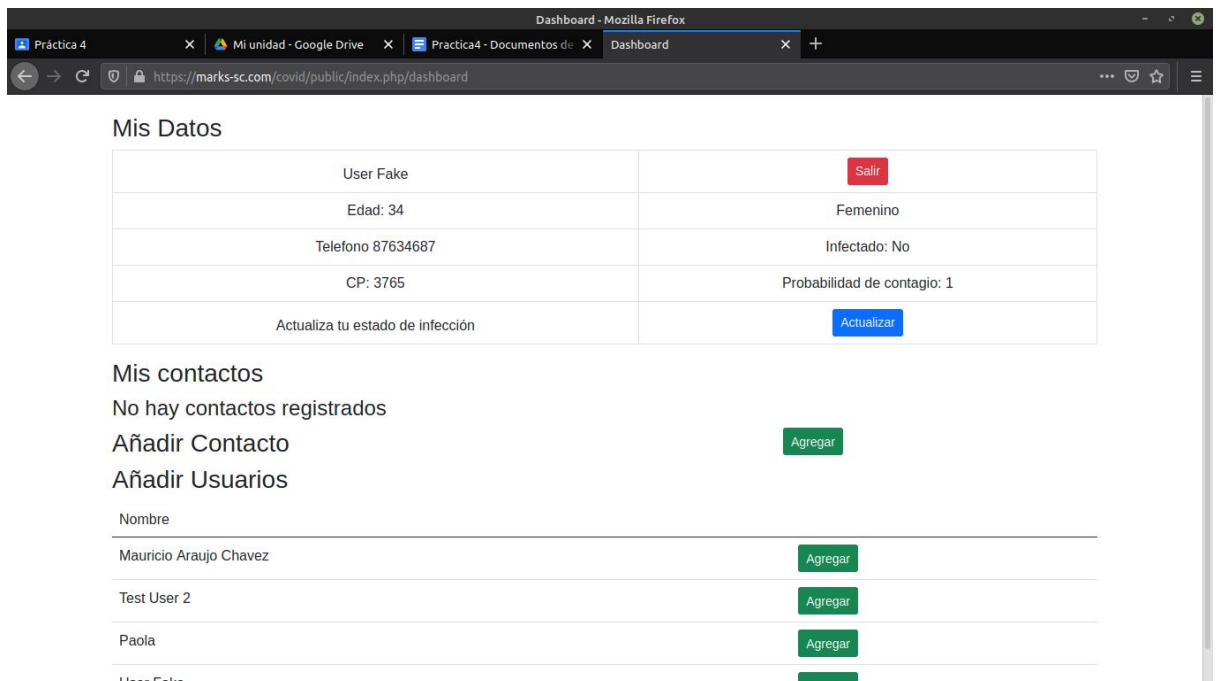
Dashboard - Mozilla Firefox

Práctica 4 ×
Mi unidad - Google Drive ×
Practica4 - Documentos de ×
Dashboard ×
+

https://marks-sc.com/covid/public/index.php/dashboard

Mis Datos

| User Fake | Salir |
|---|---|
| Edad: 34 | Femenino |
| Telefono 87634687 | Infectado: No |
| CP: 3765 | Probabilidad de contagio: 1 |
| Actualiza tu estado de infección | Actualizar |

Mis contactos

No hay contactos registrados

Añadir Contacto Agregar

Añadir Usuarios

| Nombre | |
|---|---|
| Mauricio Araujo Chavez | Agregar |
| Test User 2 | Agregar |
| Paola | Agregar |
| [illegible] | |